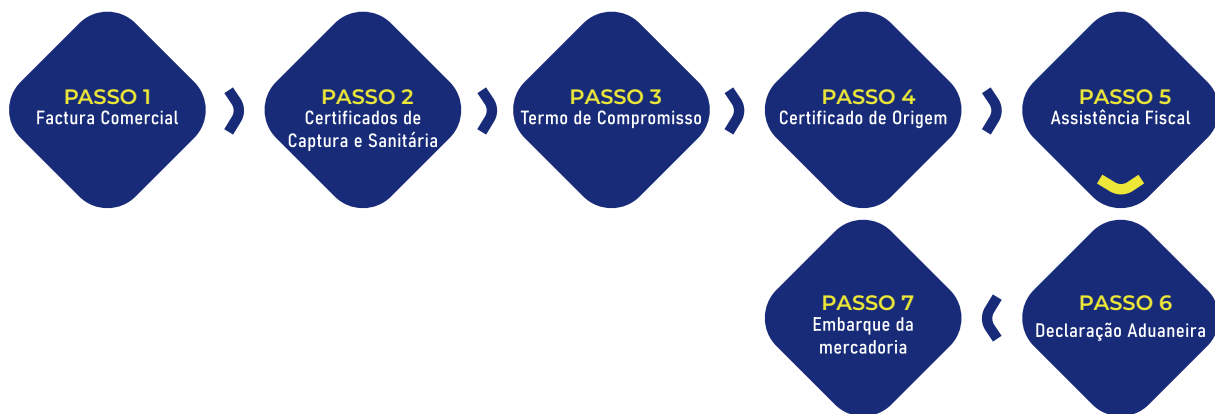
PASSO 1
Factura Comercial

PASSO 2
Certificados de Captura e Sanitária

PASSO 3
Termo de Compromisso

PASSO 4
Certificado de Origem

PASSO 5
Assistência Fiscal

PASSO 6
Declaração Aduaneira

PASSO 7
Embarque da mercadoria